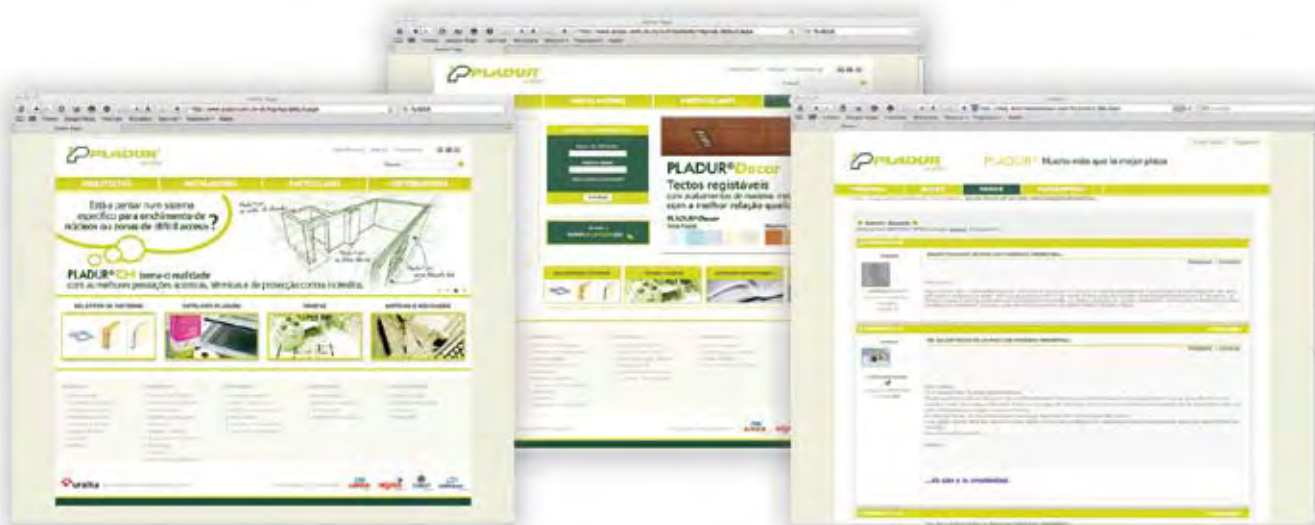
PLADUR

ARQUITECTOS INSTALADORES PARTICULARES DISTRIBUIDORES

Está a pensar num sistema específico para enchimento de nichos ou zonas de difícil acesso?

PLADUR® EH torna-o realidade com as melhores prestações acústicas, térmicas e de protecção contra incêndios.

SELECTOR DE SISTEMAS CATÁLOGO PLADUR TENDAS NOTÍCIAS E NOVIDADES

uralita

PLADUR

PLADUR® Decor

Tectos registáveis com acabamentos de madeira com a melhor relação qualidade

PLADUR® Decor

PLADUR

PLADUR® Mucho más que la mejor placa

...da calor a tu creatividad